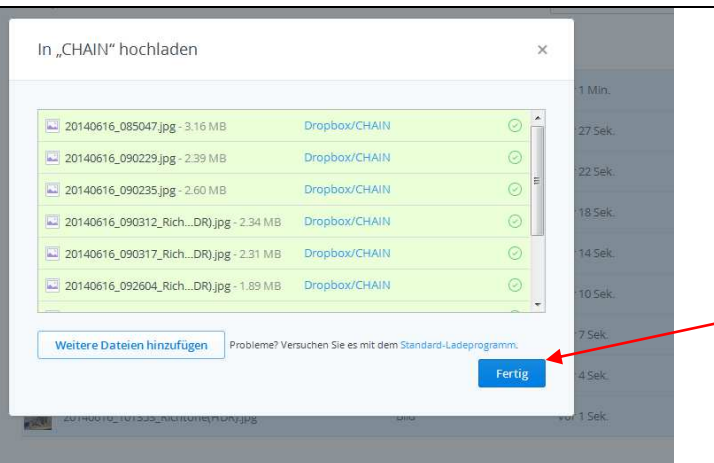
In „CHAIN" hochladen ×

20140616_085047.jpg - 3.16 MB Dropbox/CHAIN
20140616_090229.jpg - 2.39 MB Dropbox/CHAIN
20140616_090235.jpg - 2.60 MB Dropbox/CHAIN
20140616_090312_Rich...DR).jpg - 2.34 MB Dropbox/CHAIN
20140616_090317_Rich...DR).jpg - 2.31 MB Dropbox/CHAIN
20140616_092604_Rich...DR).jpg - 1.89 MB Dropbox/CHAIN

Weitere Dateien hinzufügen Probleme? Versuchen Sie es mit dem Standard-Ladeprogramm.

Fertig

1 Min.
27 Sek.
22 Sek.
18 Sek.
14 Sek.
10 Sek.
7 Sek.
4 Sek.
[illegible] 1 Sek.

20140616_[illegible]_Richtone(HDR).jpg Bild